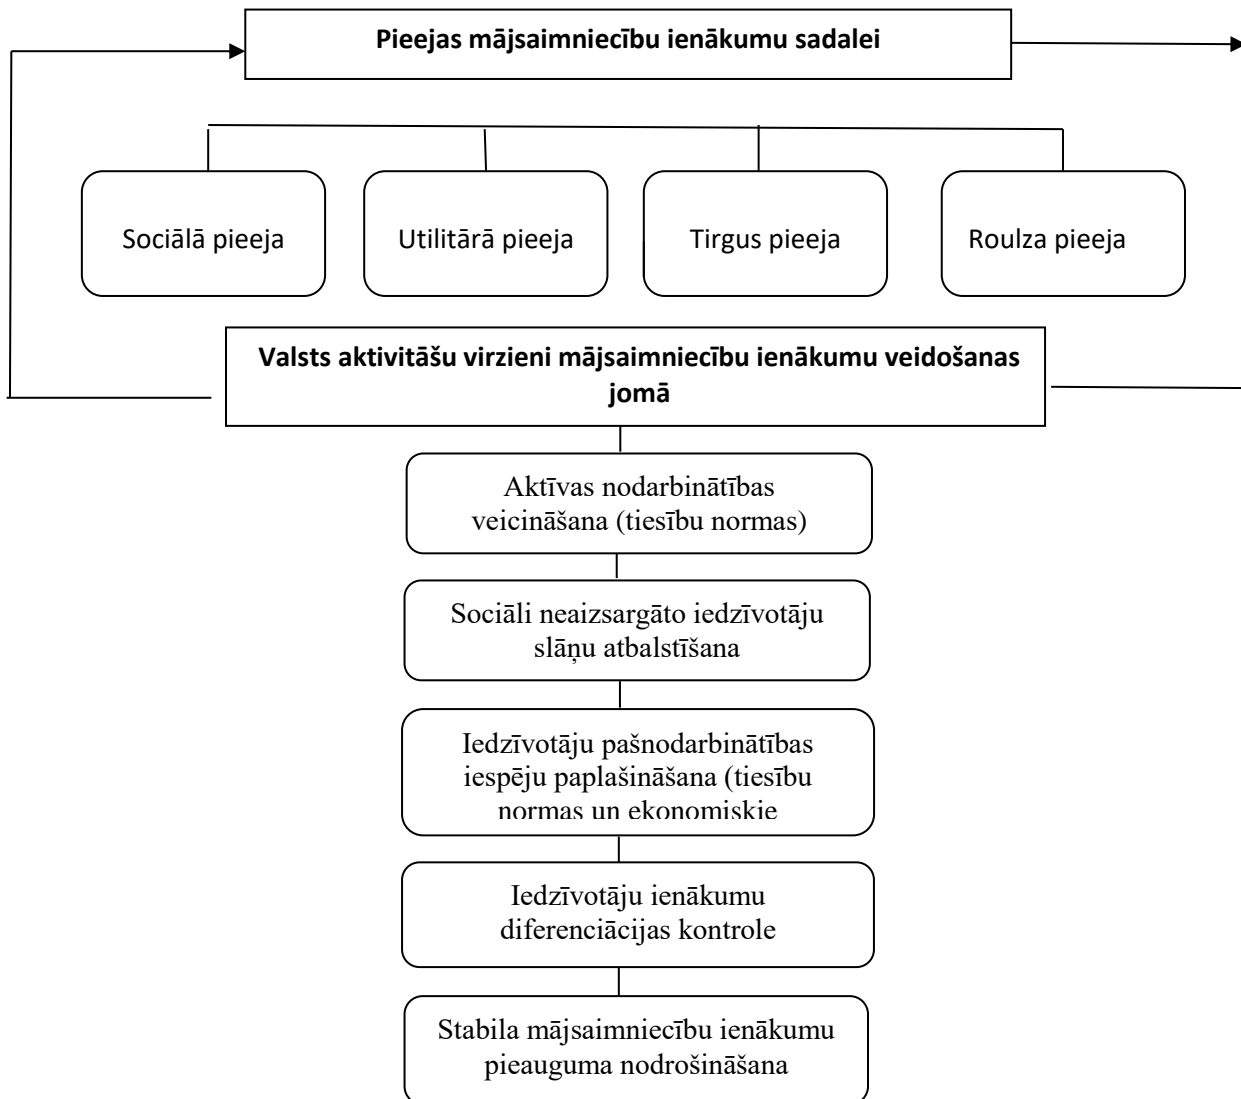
Pieejas mājsaimniecību ienākumu sadalei

Sociālā pieeja

Utilitārā pieeja

Tirgus pieeja

Roulza pieeja

Valsts aktivitāšu virzieni mājsaimniecību ienākumu veidošanas jomā

Aktīvas nodarbinātības veicināšana (tiesību normas)

Sociāli neaizsargāto iedzīvotāju slāņu atbalstīšana

Iedzīvotāju pašnodarbinātības iespēju paplašināšana (tiesību normas un ekonomiskie

Iedzīvotāju ienākumu diferenciācijas kontrole

Stabila mājsaimniecību ienākumu pieauguma nodrošināšana